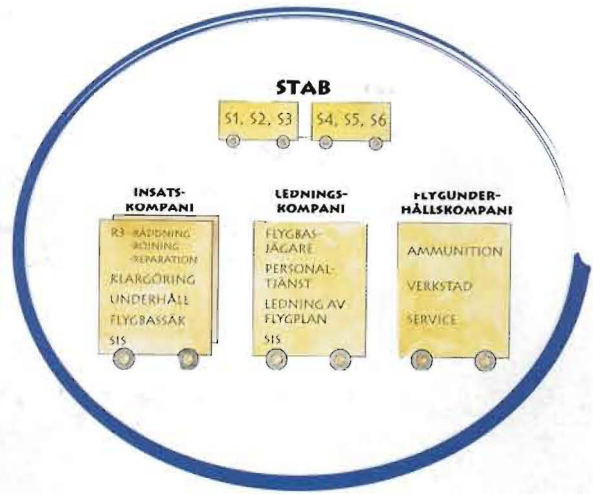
STAB

S1, S2, S3

S4, S5, S6

INSATS-KOMPANI

R3 -RÄDDNING -RÖJNING -REPARATION

KLARGÖRING

UNDERHÅLL

FLYGBASSÄK

SIS

LEDNINGS-KOMPANI

FLYGBAS-JÄGARE

PERSONAL-TJÄNST

LEDNING AV FLYGPLAN

SIS

FLYGUNDER-HÅLLSKOMPANI

AMMUNITION

VERKSTAD

SERVICE